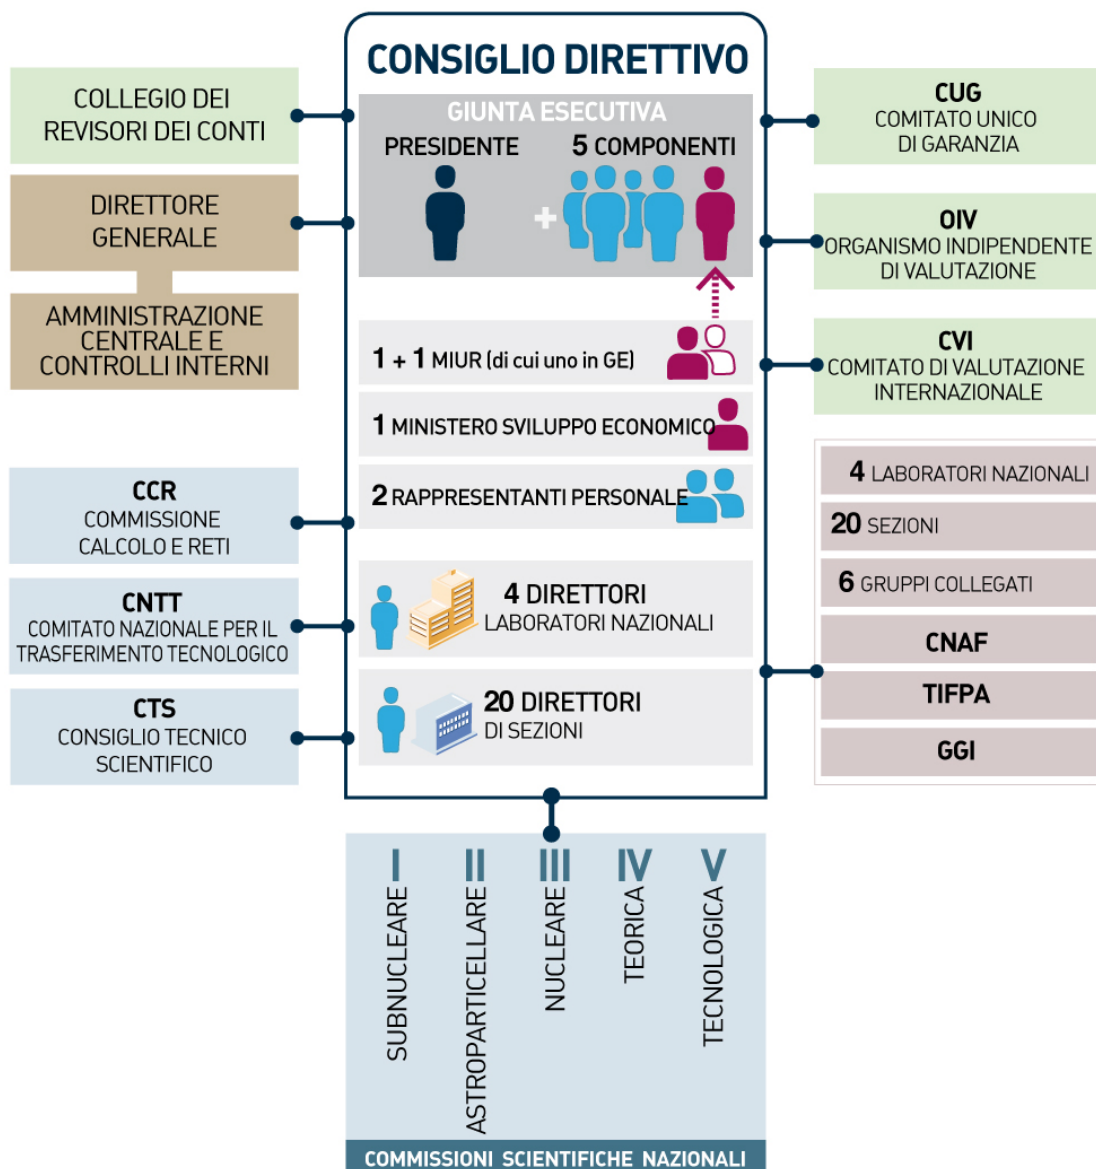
CONSIGLIO DIRETTIVO

COLLEGIO DEI REVISORI DEI CONTI

DIRETTORE GENERALE

AMMINISTRAZIONE CENTRALE E CONTROLLI INTERNI

GIUNTA ESECUTIVA

PRESIDENTE

5 COMPONENTI

+

1 + 1 MIUR (di cui uno in GE)

1 MINISTERO SVILUPPO ECONOMICO

2 RAPPRESENTANTI PERSONALE

4 DIRETTORI LABORATORI NAZIONALI

20 DIRETTORI DI SEZIONI

CUG
COMITATO UNICO DI GARANZIA

OIV
ORGANISMO INDIPENDENTE DI VALUTAZIONE

CVI
COMITATO DI VALUTAZIONE INTERNAZIONALE

CCR
COMMISSIONE CALCOLO E RETI

CNTT
COMITATO NAZIONALE PER IL TRASFERIMENTO TECNOLOGICO

CTS
CONSIGLIO TECNICO SCIENTIFICO

4 LABORATORI NAZIONALI

20 SEZIONI

6 GRUPPI COLLEGATI

CNAF

TIFPA

GGI

I SUBNUCLEARE

II ASTROPARTICELLARE

III NUCLEARE

IV TEORICA

V TECNOLOGICA

COMMISSIONI SCIENTIFICHE NAZIONALI